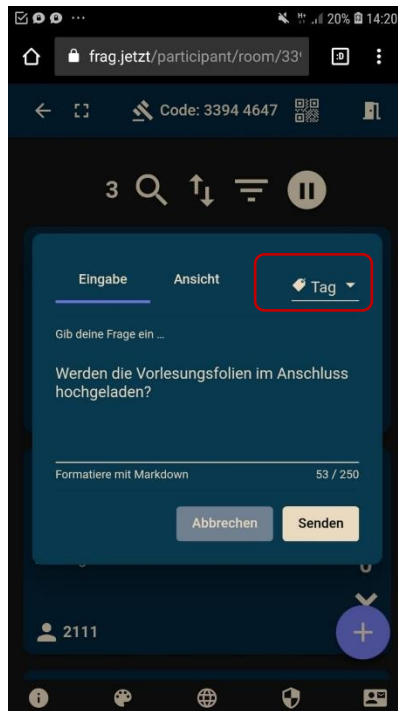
20% 14:20

frag.jetzt/participant/room/33

Code: 3394 4647

3

Eingabe

Ansicht

Tag

Gib deine Frage ein ...

Werden die Vorlesungsfolien im Anschluss hochgeladen?

Formatiere mit Markdown

53 / 250

Abbrechen

Senden

2111

+